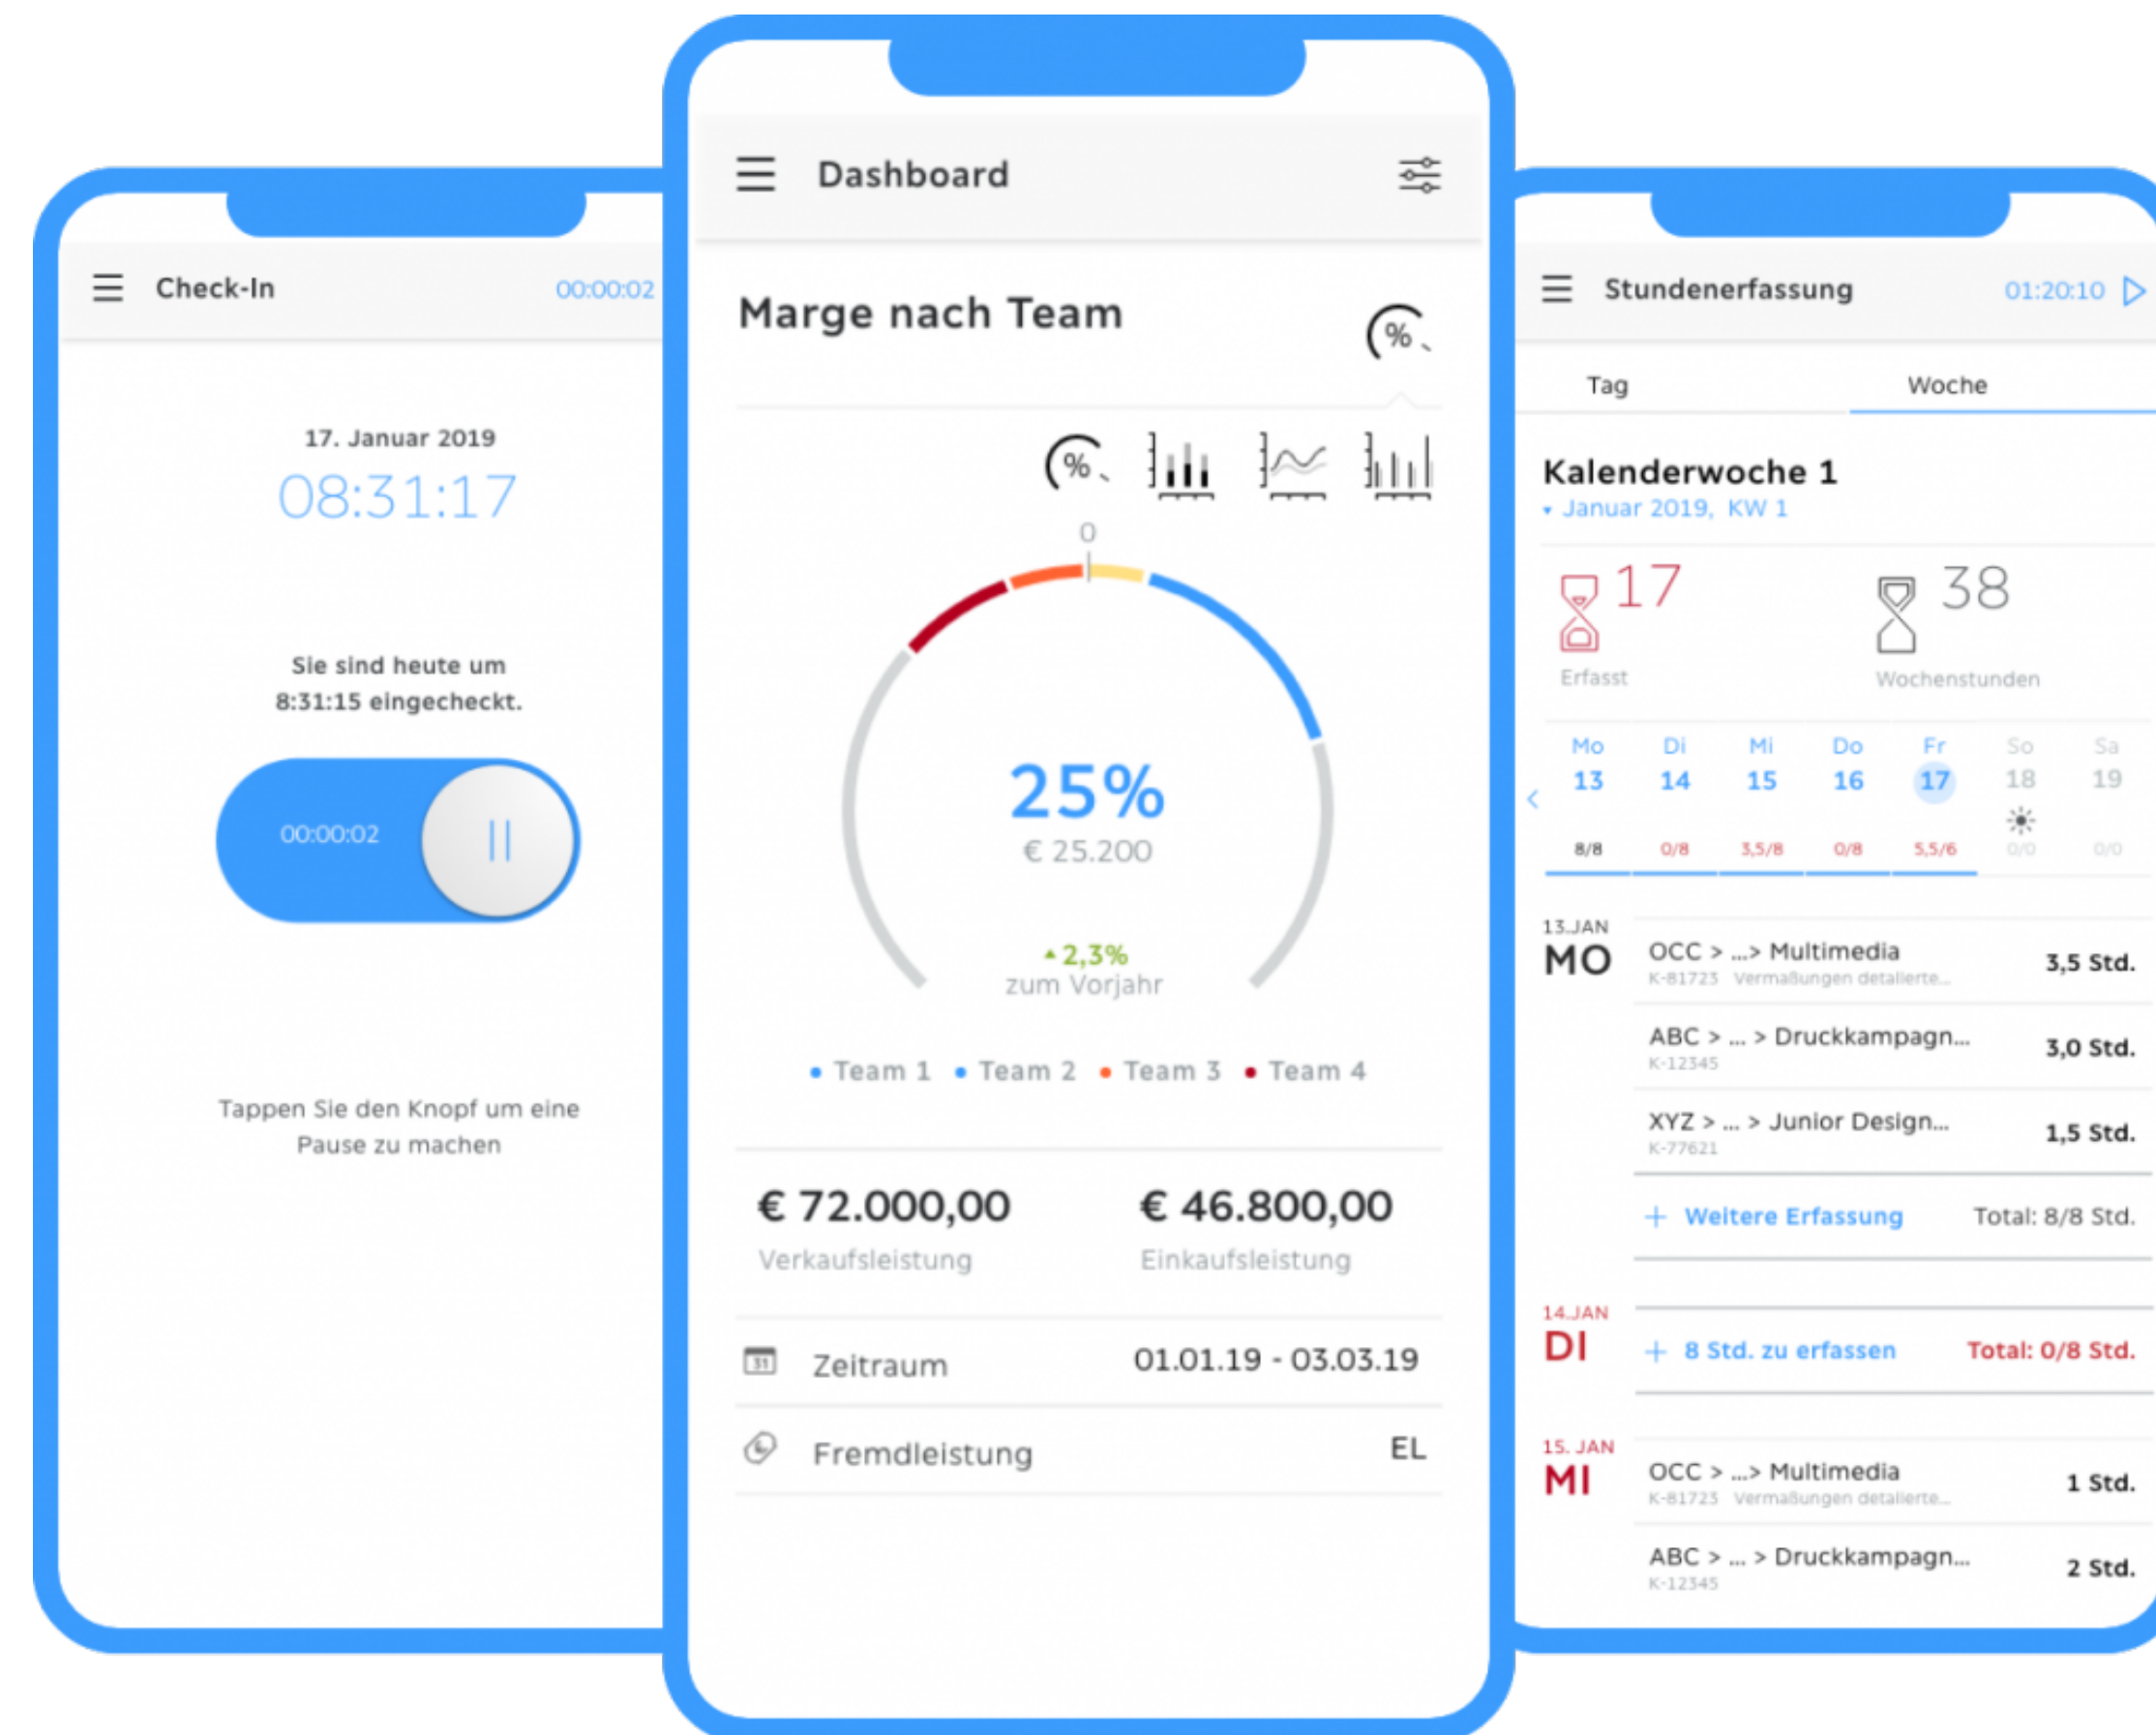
Check-In 00:00:02

17. Januar 2019
08:31:17

Sie sind heute um 8:31:15 eingecheckt.

00:00:02

Tappen Sie den Knopf um eine Pause zu machen

Dashboard

Marge nach Team

0

25%
€ 25.200

2,3%
zum Vorjahr

Team 1 Team 2 Team 3 Team 4

€ 72.000,00
Verkaufsleistung

€ 46.800,00
Einkaufsleistung

Zeitraum 01.01.19 - 03.03.19

Fremdleistung EL

Stundenerfassung 01:20:10

Tag Woche

Kalenderwoche 1
Januar 2019, KW 1

17
Erfasst

38
Wochenstunden

| Mo | Di | Mi | Do | Fr | So | Sa |
|---|---|---|---|---|---|---|
| 13 | 14 | 15 | 16 | 17 | 18 | 19 |
| 8/8 | 0/8 | 3,5/8 | 0/8 | 5,5/6 | 0/0 | 0/0 |

13.JAN
MO
OCC > ...> Multimedia 3,5 Std.
K-81723 Vermaßungen detallierte...
ABC > ... > Druckkampagn... 3,0 Std.
K-12345
XYZ > ... > Junior Design... 1,5 Std.
K-77621
+ Weitere Erfassung Total: 8/8 Std.

14.JAN
DI
+ 8 Std. zu erfassen Total: 0/8 Std.

15. JAN
MI
OCC > ...> Multimedia 1 Std.
K-81723 Vermaßungen detallierte...
ABC > ... > Druckkampagn... 2 Std.
K-12345